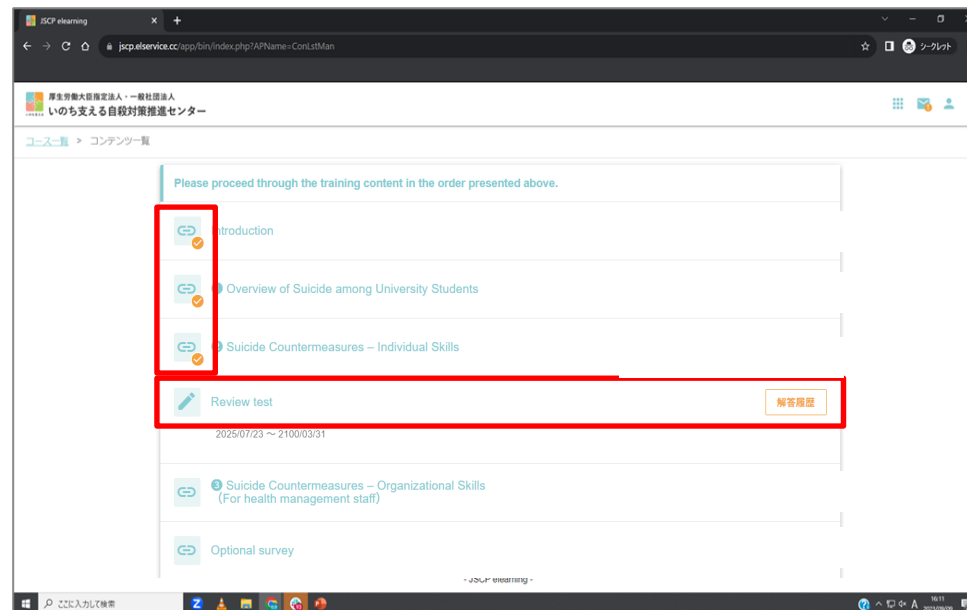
JSCP elearning

jscp.elservice.cc/app/bin/index.php?APName=ConLstMan

シークレット

厚生労働大臣指定法人・一般社団法人
いのち支える自殺対策推進センター

コース一覧 > コンテンツ一覧

Please proceed through the training content in the order presented above.

Introduction

❶ Overview of Suicide among University Students

❷ Suicide Countermeasures – Individual Skills

Review test

解答履歴

2025/07/23 ～ 2100/03/31

❸ Suicide Countermeasures – Organizational Skills (For health management staff)

Optional survey

- JSCP elearning -

ここに入力して検索

A

16:11